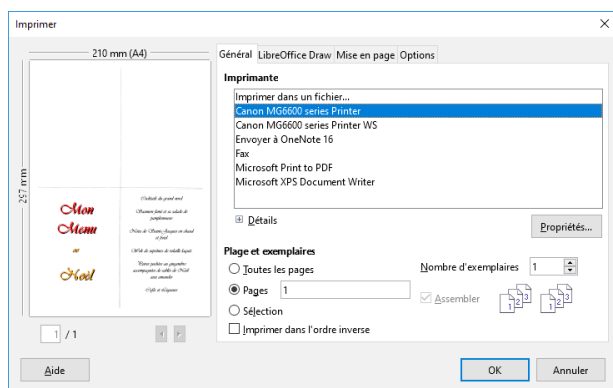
Imprimer

210 mm (A4)

297 mm

Mon
Menu
de
Noël

Cocktail du grand nord

Saumon fumé et sa salade de pamplemousse

Noix de Saint-Jacques en chaud et froid

Wok de sapinière de volaille laqué

Pâtes parfum au gingembre accompagnées de sablés de Noël aux amandes

Café et Mignardises

1 / 1

Général | LibreOffice Draw | Mise en page | Options

Imprimante

Imprimer dans un fichier...
Canon MG6600 series Printer
Canon MG6600 series Printer WS
Envoyer à OneNote 16
Fax
Microsoft Print to PDF
Microsoft XPS Document Writer

Détails

Propriétés...

Plage et exemplaires

Toutes les pages

Pages 1

Sélection

Imprimer dans l'ordre inverse

Nombre d'exemplaires 1

Assembler

Aide

OK

Annuler